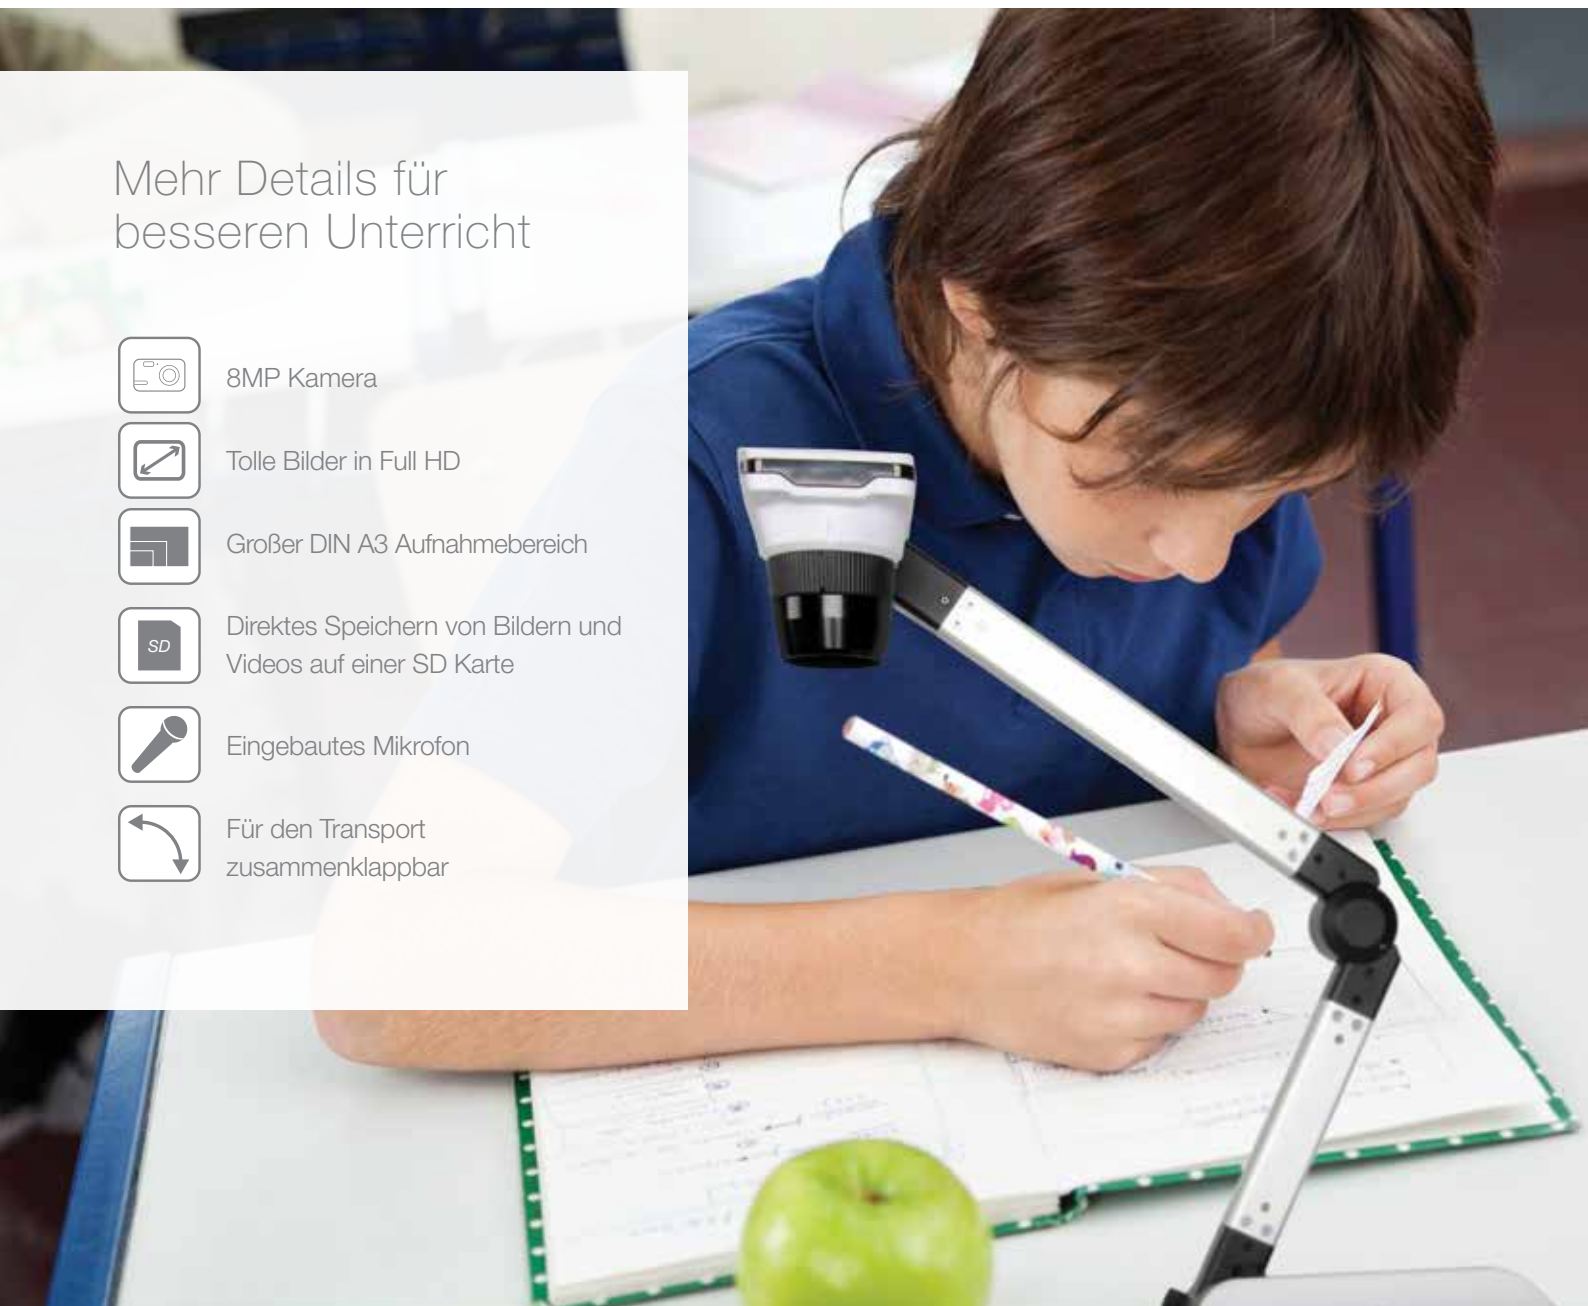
Mehr Details für besseren Unterricht

8MP Kamera

Tolle Bilder in Full HD

Großer DIN A3 Aufnahmebereich

SD

Direktes Speichern von Bildern und Videos auf einer SD Karte

Eingebautes Mikrofon

Für den Transport zusammenklappbar